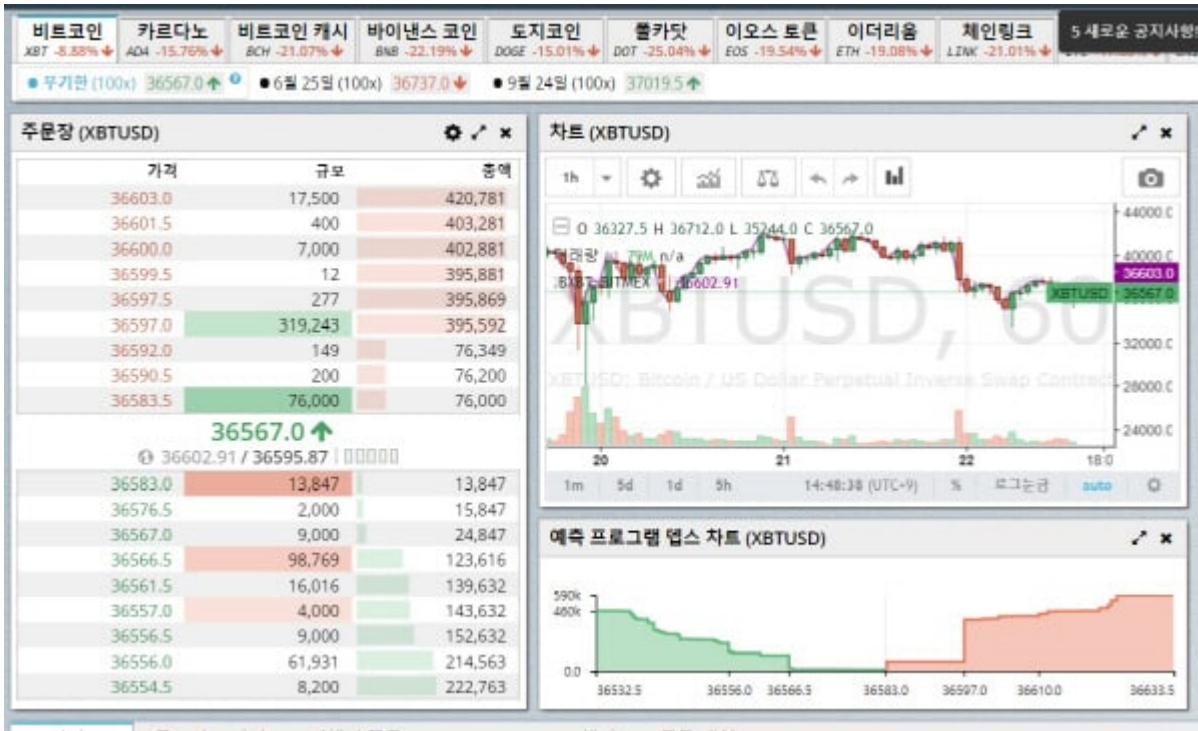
비트코인 XBT -8.88% | 카르다노 ADA -15.76% | 비트코인 캐시 BCH -21.07% | 바이낸스 코인 BNB -22.19% | 도지코인 DOGE -15.01% | 폴카닷 DOT -25.04% | 이오스 토큰 EOS -19.54% | 이더리움 ETH -19.08% | 체인링크 LINK -21.01% | 5 새로운 공지사항

● 무기한 (100x) 36567.0 | ● 6월 25일 (100x) 36737.0 | ● 9월 24일 (100x) 37019.5

주문장 (XBTUSD)

| 가격 | 규모 | 총액 |
|---|---|---|
| 36603.0 | 17,500 | 420,781 |
| 36601.5 | 400 | 403,281 |
| 36600.0 | 7,000 | 402,881 |
| 36599.5 | 12 | 395,881 |
| 36597.5 | 277 | 395,869 |
| 36597.0 | 319,243 | 395,592 |
| 36592.0 | 149 | 76,349 |
| 36590.5 | 200 | 76,200 |
| 36583.5 | 76,000 | 76,000 |

36567.0
36602.91 / 36595.87

| 가격 | 규모 | 총액 |
|---|---|---|
| 36583.0 | 13,847 | 13,847 |
| 36576.5 | 2,000 | 15,847 |
| 36567.0 | 9,000 | 24,847 |
| 36566.5 | 98,769 | 123,616 |
| 36561.5 | 16,016 | 139,632 |
| 36557.0 | 4,000 | 143,632 |
| 36556.5 | 9,000 | 152,632 |
| 36556.0 | 61,931 | 214,563 |
| 36554.5 | 8,200 | 222,763 |

차트 (XBTUSD)

1h

O 36327.5 H 36712.0 L 35244.0 C 36567.0
거래량 n/a
.BXBT, BITMEX 36602.91

XBTUSD, 60
XBTUSD: Bitcoin / US Dollar Perpetual Inverse Swap Contract

44000.0
40000.0
36603.0
XBTUSD 36567.0
32000.0
28000.0
24000.0

20 21 22 18:0

1m 5d 1d 5h 14:48:38 (UTC+9) % 로그눈금 auto

예측 프로그램 뎁스 차트 (XBTUSD)

590k
460k
0.0
36532.5 36556.0 36566.5 36583.0 36597.0 36610.0 36633.5